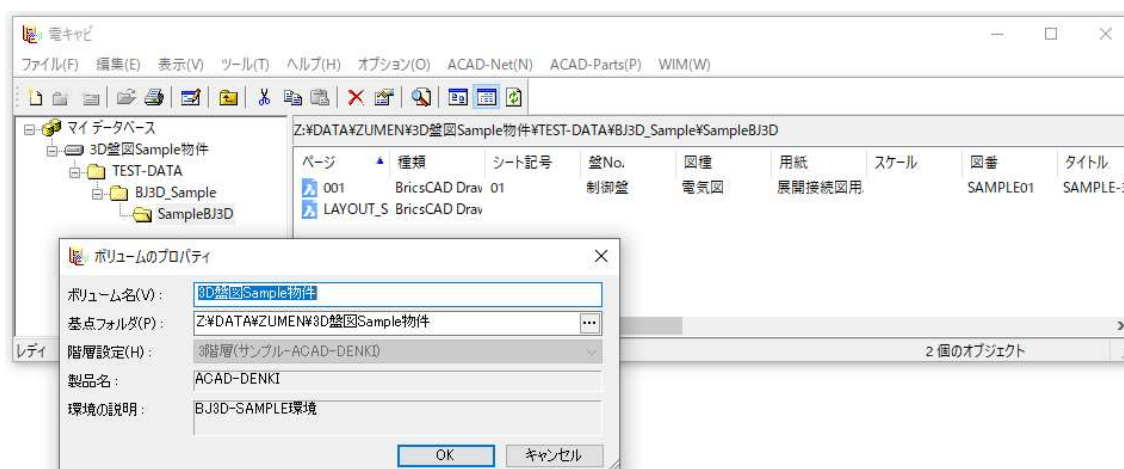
電キャビ

ファイル(F) 編集(E) 表示(V) ツール(T) ヘルプ(H) オプション(O) ACAD-Net(N) ACAD-Parts(P) WIM(W)

マイ データベース
3D盤図Sample物件
TEST-DATA
BJ3D_Sample
SampleBJ3D

Z:¥DATA¥ZUMEN¥3D盤図Sample物件¥TEST-DATA¥BJ3D_Sample¥SampleBJ3D

| ページ | 種類 | シート記号 | 盤No. | 図種 | 用紙 | スケール | 図番 | タイトル |
|---|---|---|---|---|---|---|---|---|
| 001 | BricsCAD Drav | 01 | 制御盤 | 電気図 | 展開接続図用 | | SAMPLE01 | SAMPLE-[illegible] |
| LAYOUT_S | BricsCAD Drav | | | | | | | |

レディ
2 個のオブジェクト

ボリュームのプロパティ
ボリューム名(V): 3D盤図Sample物件
基点フォルダ(P): Z:¥DATA¥ZUMEN¥3D盤図Sample物件 ...
階層設定(H): 3階層(サンプル-ACAD-DENKI)
製品名: ACAD-DENKI
環境の説明: BJ3D-SAMPLE環境
OK キャンセル